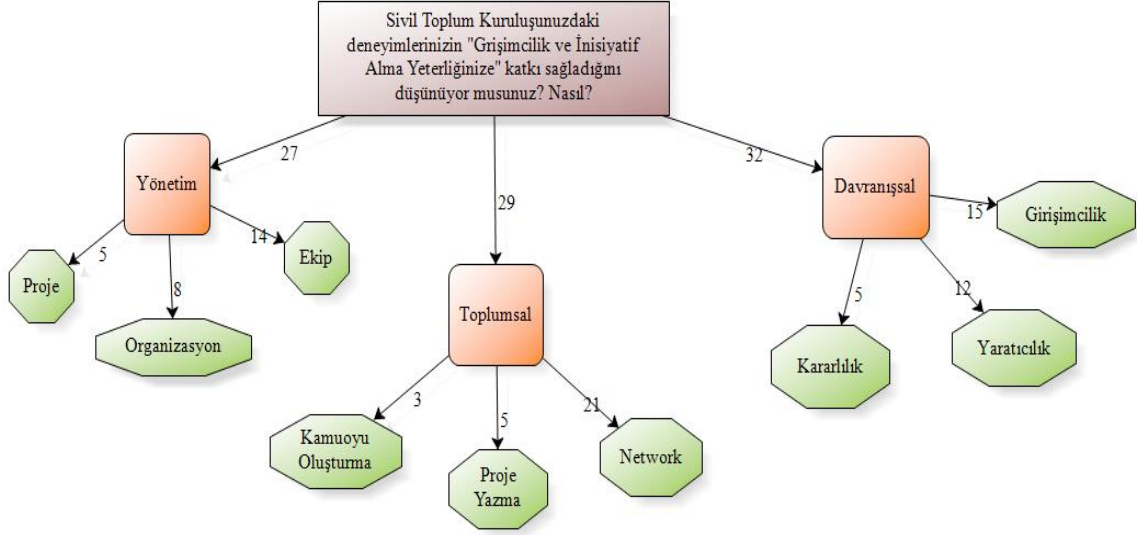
Sivil Toplum Kuruluşunuzdaki deneyimlerinizin "Grişimcilik ve İnisiyatif Alma Yeterliğinize" katkı sağladığını düşünüyor musunuz? Nasıl?

27
Yönetim
5
Proje
8
Organizasyon
14
Ekip

29
Toplumsal
3
Kamuoyu Oluşturma
5
Proje Yazma
21
Network

32
Davranışsal
15
Girişimcilik
5
Kararlılık
12
Yaratıcılık